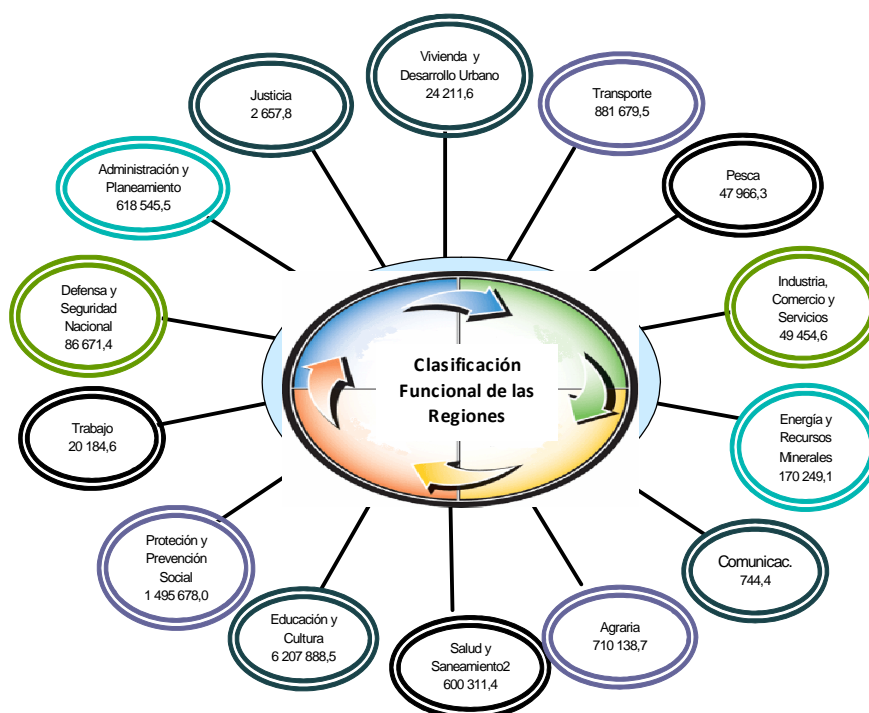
Vivienda y Desarrollo Urbano
24 211,6

Justicia
2 657,8

Transporte
881 679,5

Administración y Planeamiento
618 545,5

Pesca
47 966,3

Defensa y Seguridad Nacional
86 671,4

Industria, Comercio y Servicios
49 454,6

Clasificación Funcional de las Regiones

Trabajo
20 184,6

Energía y Recursos Minerales
170 249,1

Comunicac.
744,4

Proteción y Prevención Social
1 495 678,0

Educación y Cultura
6 207 888,5

Agraria
710 138,7

Salud y Saneamiento2
600 311,4